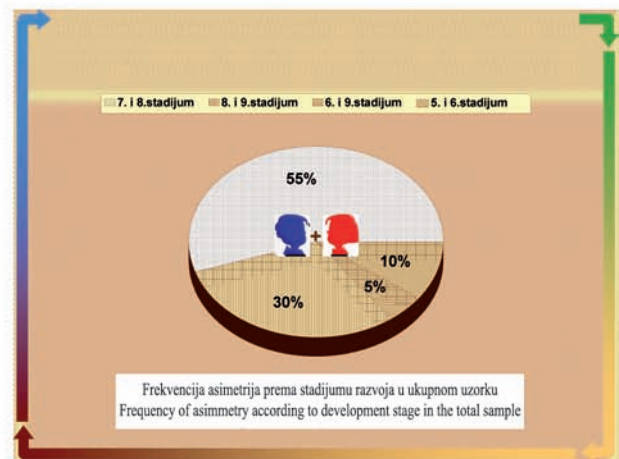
7. i 8.stadijum 8. i 9.stadijum 6. i 9.stadijum 5. i 6.stadijum

55%

10%

5%

30%

Frekvencija asimetrija prema stadijumu razvoja u ukupnom uzorku
Frequency of asimmetry according to development stage in the total sample